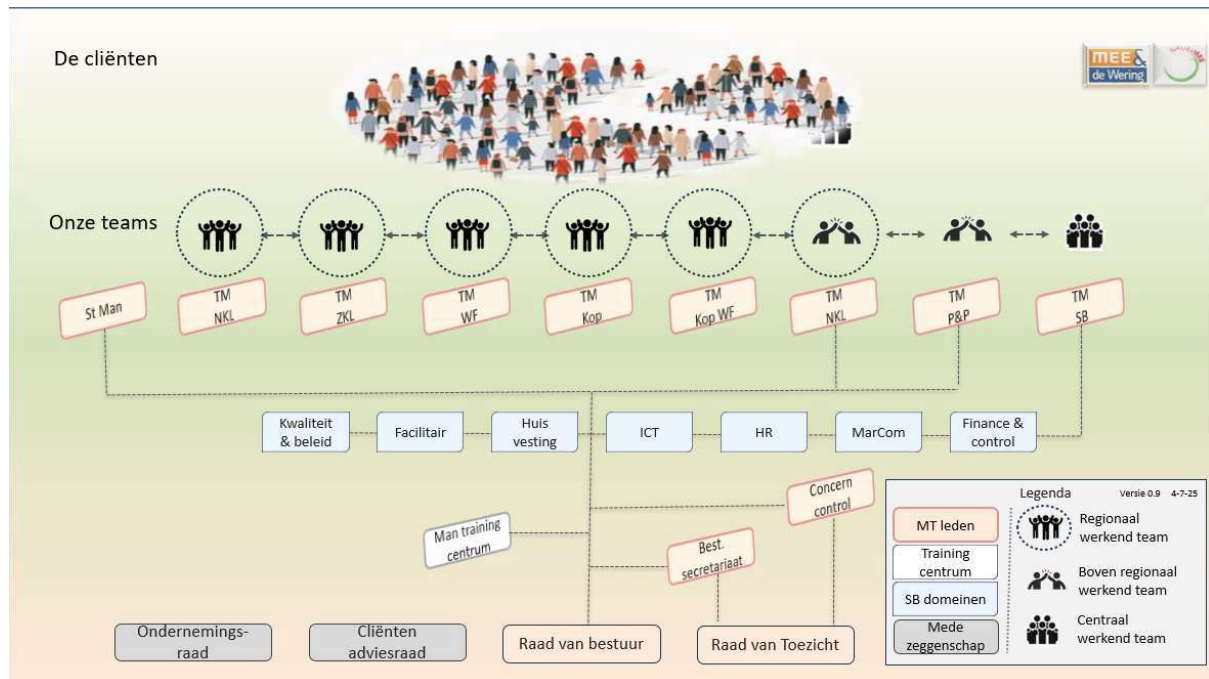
De cliënten

MEE & de Wering

Onze teams

St Man

TM NKL

TM ZKL

TM WF

TM Kop

TM Kop WF

TM NKL

TM P&P

TM SB

Kwaliteit & beleid

Facilitair

Huis vesting

ICT

HR

MarCom

Finance & control

Concern control

Man training centrum

Best. secretariaat

Ondernemings-raad

Cliënten adviesraad

Raad van bestuur

Raad van Toezicht

Legenda

Versie 0.9 4-7-25

MT leden

Training centrum

SB domeinen

Mede zeggenschap

Regionaal werkend team

Boven regionaal werkend team

Centraal werkend team